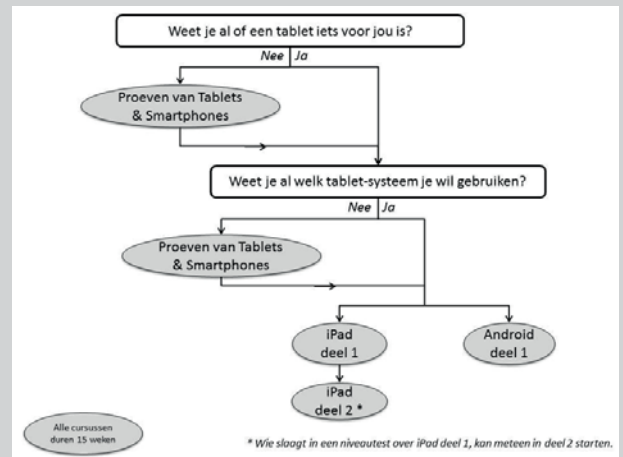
Weet je al of een tablet iets voor jou is?

Nee Ja

Proeven van Tablets & Smartphones

Weet je al welk tablet-systeem je wil gebruiken?

Nee Ja

Proeven van Tablets & Smartphones

iPad deel 1

Android deel 1

iPad deel 2 *

Alle cursussen duren 15 weken

* Wie slaagt in een niveautest over iPad deel 1, kan meteen in deel 2 starten.